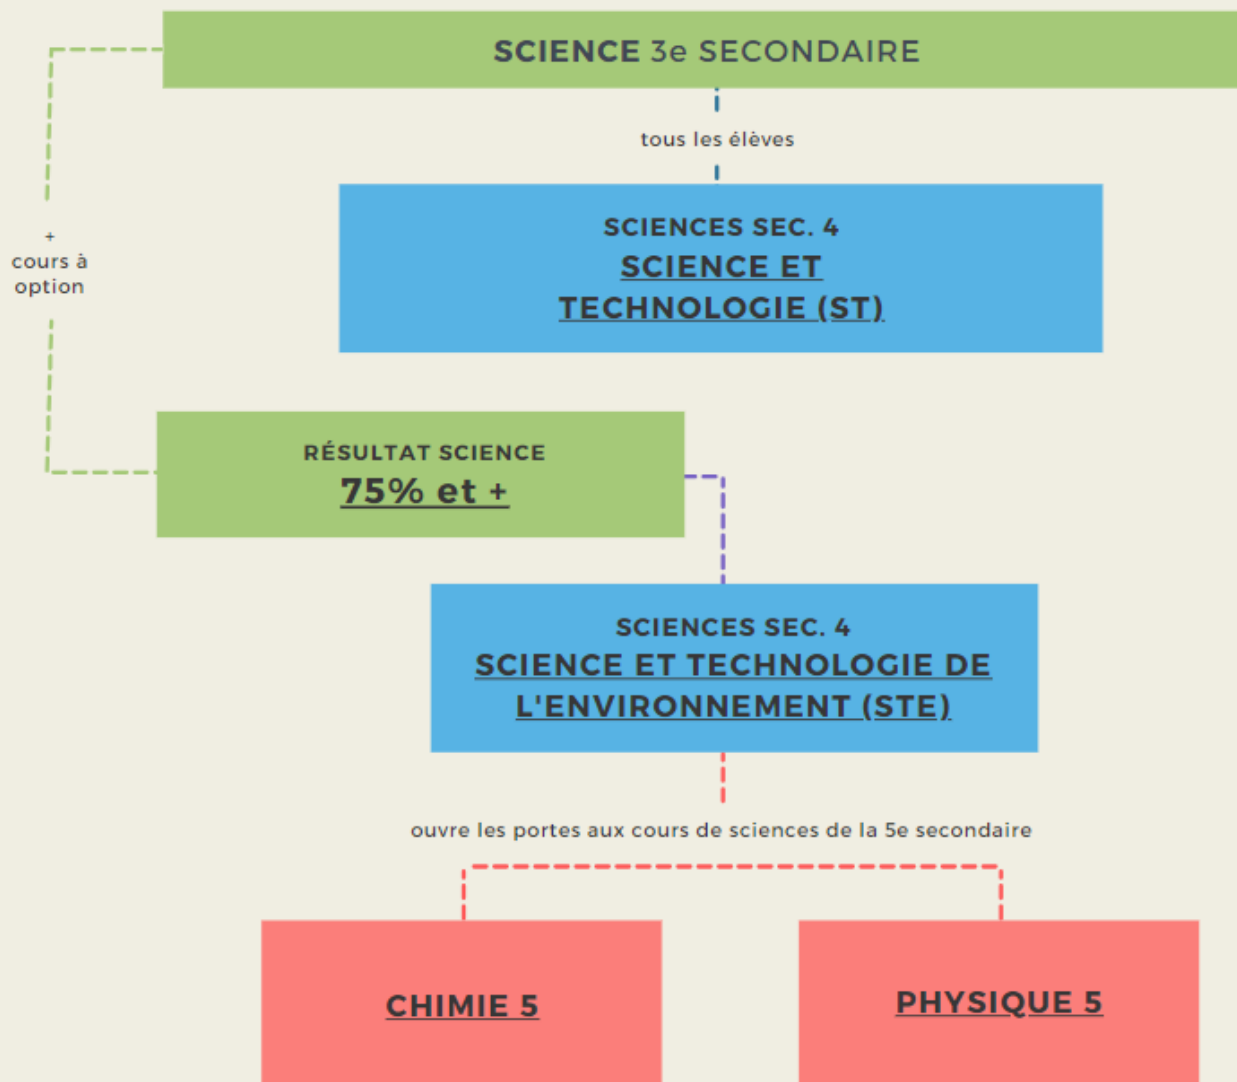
SCIENCE 3e SECONDAIRE

tous les élèves

SCIENCES SEC. 4
SCIENCE ET TECHNOLOGIE (ST)

+
cours à option

RÉSULTAT SCIENCE
75% et +

SCIENCES SEC. 4
SCIENCE ET TECHNOLOGIE DE L'ENVIRONNEMENT (STE)

ouvre les portes aux cours de sciences de la 5e secondaire

CHIMIE 5

PHYSIQUE 5